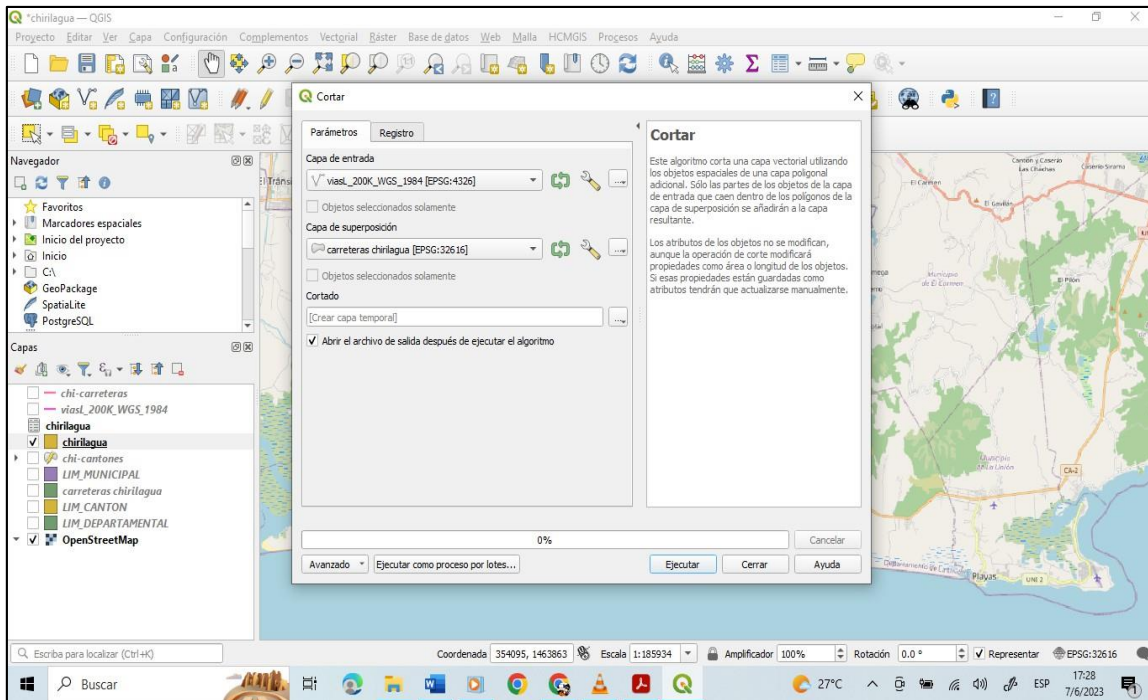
*chirilagua — QGIS

Proyecto Editar Ver Capa Configuración Complementos Vectorial Ráster Base de datos Web Malla HCMGIS Procesos Ayuda

Navegador

Favoritos
Marcadores espaciales
Inicio del proyecto
Inicio
C:\
GeoPackage
SpatiaLite
PostgreSQL

Capas

chi-carreteras
viasL_200K_WGS_1984
chirilagua
chirilagua
chi-cantones
LIM_MUNICIPAL
carreteras chirilagua
LIM_CANTON
LIM_DEPARTAMENTAL
OpenStreetMap

Cortar

Parámetros Registro

Capa de entrada
viasL_200K_WGS_1984 [EPSG:4326]
Objetos seleccionados solamente
Capa de superposición
carreteras chirilagua [EPSG:32616]
Objetos seleccionados solamente
Cortado
[Crear capa temporal]
Abrir el archivo de salida después de ejecutar el algoritmo

Cortar

Este algoritmo corta una capa vectorial utilizando los objetos espaciales de una capa poligonal adicional. Sólo las partes de los objetos de la capa de entrada que caen dentro de los polígonos de la capa de superposición se añadirán a la capa resultante.

Los atributos de los objetos no se modifican, aunque la operación de corte modificará propiedades como área o longitud de los objetos. Si esas propiedades están guardadas como atributos tendrán que actualizarse manualmente.

0%
Cancelar

Avanzado Ejecutar como proceso por lotes... Ejecutar Cerrar Ayuda

Cantón y Caserío Las Chachas
Caserío Siramo
El Carmen
El Gavilán
Municipio de El Carmen
El Pilón
Municipio de La Unión
CA-2
Playas
UNE 2

Escriba para localizar (Ctrl+K)
Coordenada 354095, 1463863 Escala 1:185934 Amplificador 100% Rotación 0.0 ° Representar EPSG:32616

Buscar
27°C ESP 17:28 7/6/2023